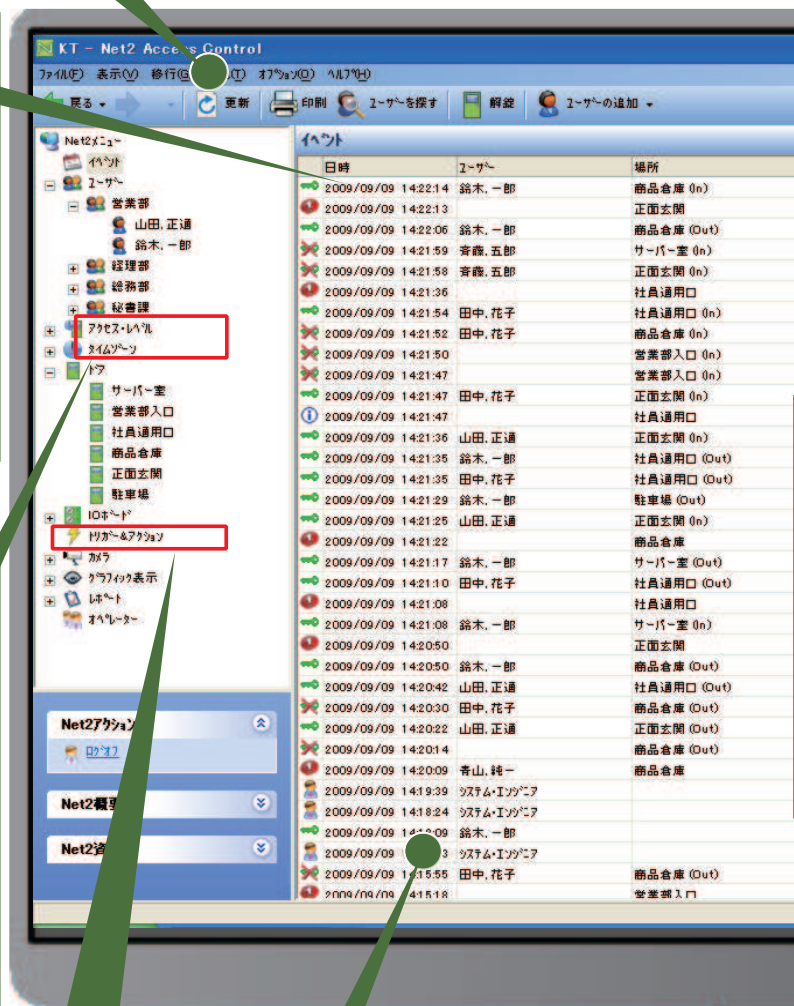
KT - Net2 Acce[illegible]s Control

ファイル(F) 表示(V) 移行(G) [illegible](T) オプション(O) ヘルプ(H)

戻る 更新 印刷 ユーザーを探す 解錠 ユーザーの追加

Net2メニュー
イベント
ユーザー
営業部
山田, 正道
鈴木, 一郎
経理部
総務部
秘書課
アクセス・レベル
タイムゾーン
ドア
サーバー室
営業部入口
社員通用口
商品倉庫
正面玄関
駐車場
IOボード
トリガー&アクション
カメラ
グラフィック表示
レポート
オペレーター

Net2アクション
ログオフ
Net2概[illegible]
Net2資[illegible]

イベント

| 日時 | ユーザー | 場所 |
|---|---|---|
| 2009/09/09 14:22:14 | 鈴木, 一郎 | 商品倉庫 (In) |
| 2009/09/09 14:22:13 | | 正面玄関 |
| 2009/09/09 14:22:06 | 鈴木, 一郎 | 商品倉庫 (Out) |
| 2009/09/09 14:21:59 | 斎藤, 五郎 | サーバー室 (In) |
| 2009/09/09 14:21:58 | 斎藤, 五郎 | 正面玄関 (In) |
| 2009/09/09 14:21:36 | | 社員通用口 |
| 2009/09/09 14:21:54 | 田中, 花子 | 社員通用口 (In) |
| 2009/09/09 14:21:52 | 田中, 花子 | 商品倉庫 (In) |
| 2009/09/09 14:21:50 | | 営業部入口 (In) |
| 2009/09/09 14:21:47 | | 営業部入口 (In) |
| 2009/09/09 14:21:47 | 田中, 花子 | 正面玄関 (In) |
| 2009/09/09 14:21:47 | | 社員通用口 |
| 2009/09/09 14:21:36 | 山田, 正道 | 正面玄関 (In) |
| 2009/09/09 14:21:35 | 鈴木, 一郎 | 社員通用口 (Out) |
| 2009/09/09 14:21:35 | 田中, 花子 | 社員通用口 (Out) |
| 2009/09/09 14:21:29 | 鈴木, 一郎 | 駐車場 (Out) |
| 2009/09/09 14:21:25 | 山田, 正道 | 正面玄関 (In) |
| 2009/09/09 14:21:22 | | 商品倉庫 |
| 2009/09/09 14:21:17 | 鈴木, 一郎 | サーバー室 (Out) |
| 2009/09/09 14:21:10 | 田中, 花子 | 社員通用口 (Out) |
| 2009/09/09 14:21:08 | | 社員通用口 |
| 2009/09/09 14:21:08 | 鈴木, 一郎 | サーバー室 (In) |
| 2009/09/09 14:20:50 | | 正面玄関 |
| 2009/09/09 14:20:50 | 鈴木, 一郎 | 商品倉庫 (Out) |
| 2009/09/09 14:20:42 | 山田, 正道 | 社員通用口 (Out) |
| 2009/09/09 14:20:30 | 田中, 花子 | 商品倉庫 (Out) |
| 2009/09/09 14:20:22 | 山田, 正道 | 正面玄関 (Out) |
| 2009/09/09 14:20:14 | | 商品倉庫 (Out) |
| 2009/09/09 14:20:09 | 青山, 純一 | 商品倉庫 |
| 2009/09/09 14:19:39 | システム・エンジニア | |
| 2009/09/09 14:18:24 | システム・エンジニア | |
| 2009/09/09 14:1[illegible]:09 | 鈴木, 一郎 | |
| 2009/09/09 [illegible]3 | システム・エンジニア | |
| 2009/09/09 1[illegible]:15:55 | 田中, 花子 | 商品倉庫 (Out) |
| 2009/09/09 14:15:18 | | 営業部入口 |